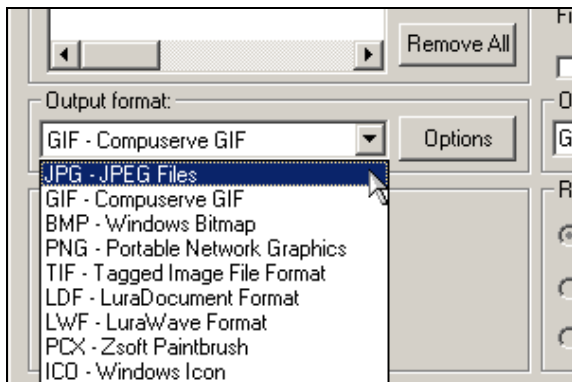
Remove All

Output format:

GIF - Compuserve GIF

Options

JPG - JPEG Files
GIF - Compuserve GIF
BMP - Windows Bitmap
PNG - Portable Network Graphics
TIF - Tagged Image File Format
LDF - LuraDocument Format
LWF - LuraWave Format
PCX - Zsoft Paintbrush
ICO - Windows Icon

Fi
O
G
R